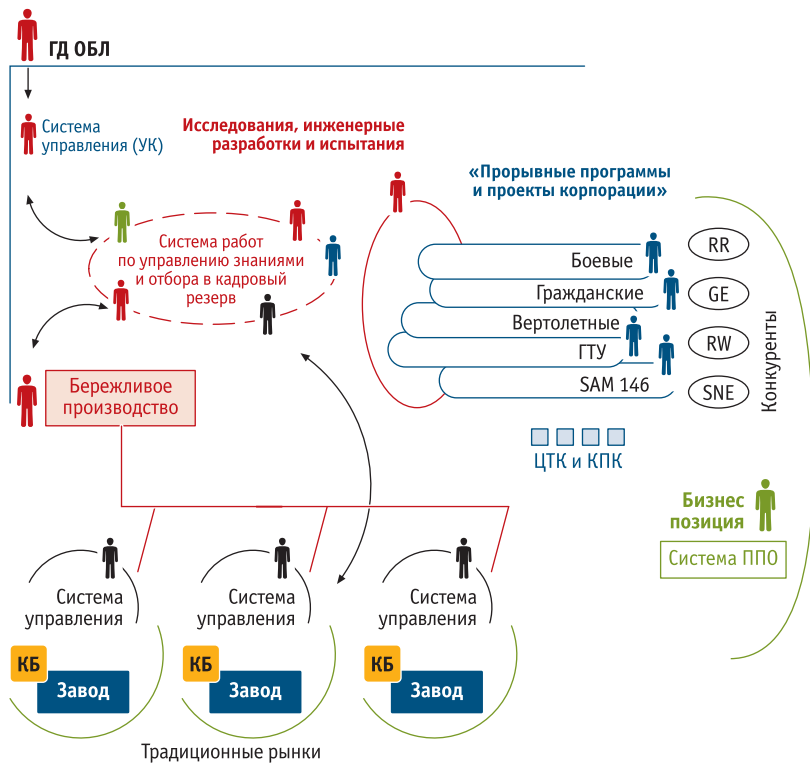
ГД ОБЛ

Система управления (УК)

Исследования, инженерные разработки и испытания

«Прорывные программы и проекты корпорации»

Система работ по управлению знаниями и отбора в кадровый резерв

Боевые
RR
Гражданские
GE
Вертолетные
RW
ГТУ
SAM 146
SNE

Конкуренты

Бережливое производство

ЦТК и КПК

Бизнес позиция

Система ППО

Система управления
КБ
Завод

Система управления
КБ
Завод

Система управления
КБ
Завод

Традиционные рынки